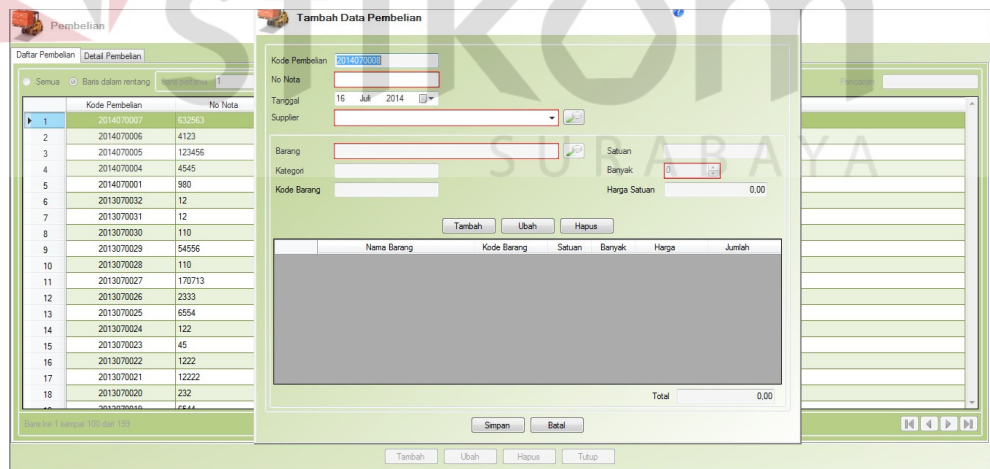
Pembelian

Daftar Pembelian | Detail Pembelian

Semua | Baris dalam rentang | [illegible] 1

Pencarian

| | Kode Pembelian | No Nota |
|---|---|---|
| 1 | 2014070007 | 632563 |
| 2 | 2014070006 | 4123 |
| 3 | 2014070005 | 123456 |
| 4 | 2014070004 | 4545 |
| 5 | 2014070001 | 980 |
| 6 | 2013070032 | 12 |
| 7 | 2013070031 | 12 |
| 8 | 2013070030 | 110 |
| 9 | 2013070029 | 54556 |
| 10 | 2013070028 | 110 |
| 11 | 2013070027 | 170713 |
| 12 | 2013070026 | 2333 |
| 13 | 2013070025 | 6554 |
| 14 | 2013070024 | 122 |
| 15 | 2013070023 | 45 |
| 16 | 2013070022 | 1222 |
| 17 | 2013070021 | 12222 |
| 18 | 2013070020 | 232 |
| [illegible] | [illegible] | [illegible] |

Baris ke 1 sampai 100 dari 199

Tambah Data Pembelian

Kode Pembelian 2014070008
No Nota
Tanggal 16 Juli 2014
Supplier

Barang
Satuan
Kategori
Banyak 0
Kode Barang
Harga Satuan 0,00

Tambah Ubah Hapus

| | Nama Barang | Kode Barang | Satuan | Banyak | Harga | Jumlah |
|---|---|---|---|---|---|---|

Total 0,00

Simpan Batal

Tambah Ubah Hapus Tutup

SURABAYA